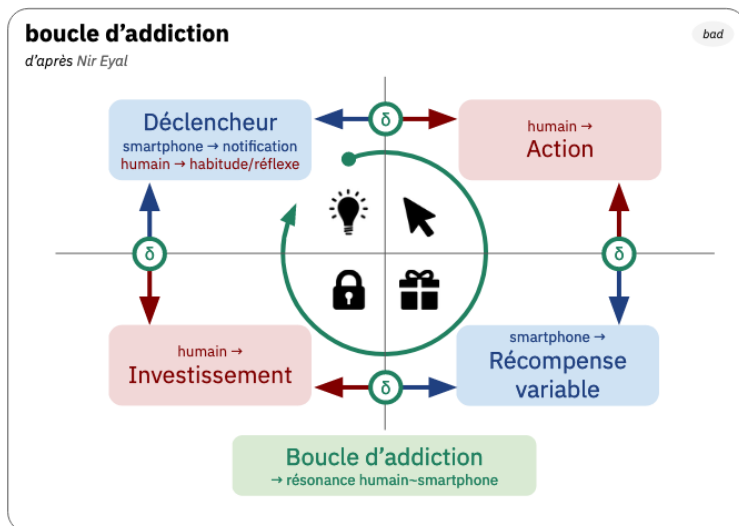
boucle d’addiction

bad

d’après Nir Eyal

Déclencheur
smartphone → notification
humain → habitude/réflexe

δ

humain →
Action

δ

δ

humain →
Investissement

δ

smartphone →
Récompense variable

Boucle d’addiction
→ résonance humain~smartphone